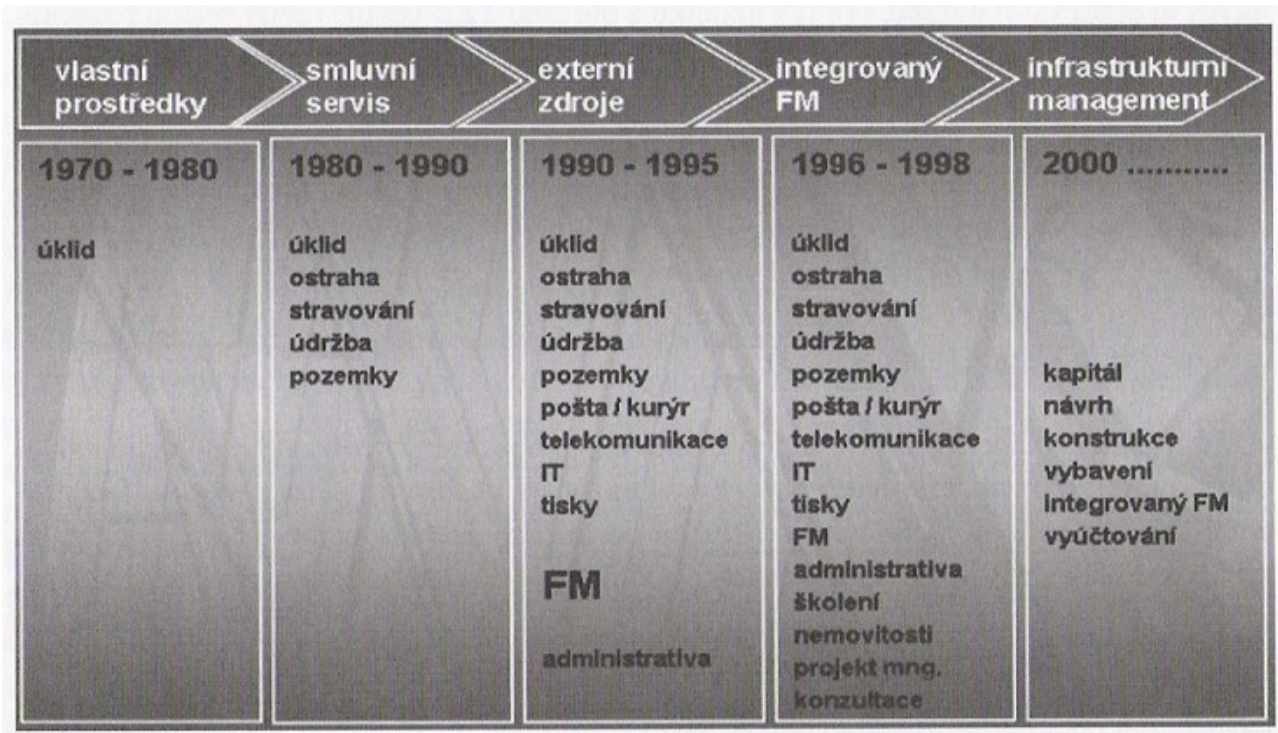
| vlastní prostředky | smluvní servis | externí zdroje | integrovaný FM | infrastrukturní management |
|---|---|---|---|---|
| 1970 - 1980 | 1980 - 1990 | 1990 - 1995 | 1996 - 1998 | 2000 ........... |
| úklid | úklid<br>ostraha<br>stravování<br>údržba<br>pozemky | úklid<br>ostraha<br>stravování<br>údržba<br>pozemky<br>pošta / kurýr<br>telekomunikace<br>IT<br>tisky<br><br>FM<br><br>administrativa | úklid<br>ostraha<br>stravování<br>údržba<br>pozemky<br>pošta / kurýr<br>telekomunikace<br>IT<br>tisky<br>FM<br>administrativa<br>školení<br>nemovitosti<br>projekt mng.<br>konzultace | kapitál<br>návrh<br>konstrukce<br>vybavení<br>integrovaný FM<br>vyúčtování |